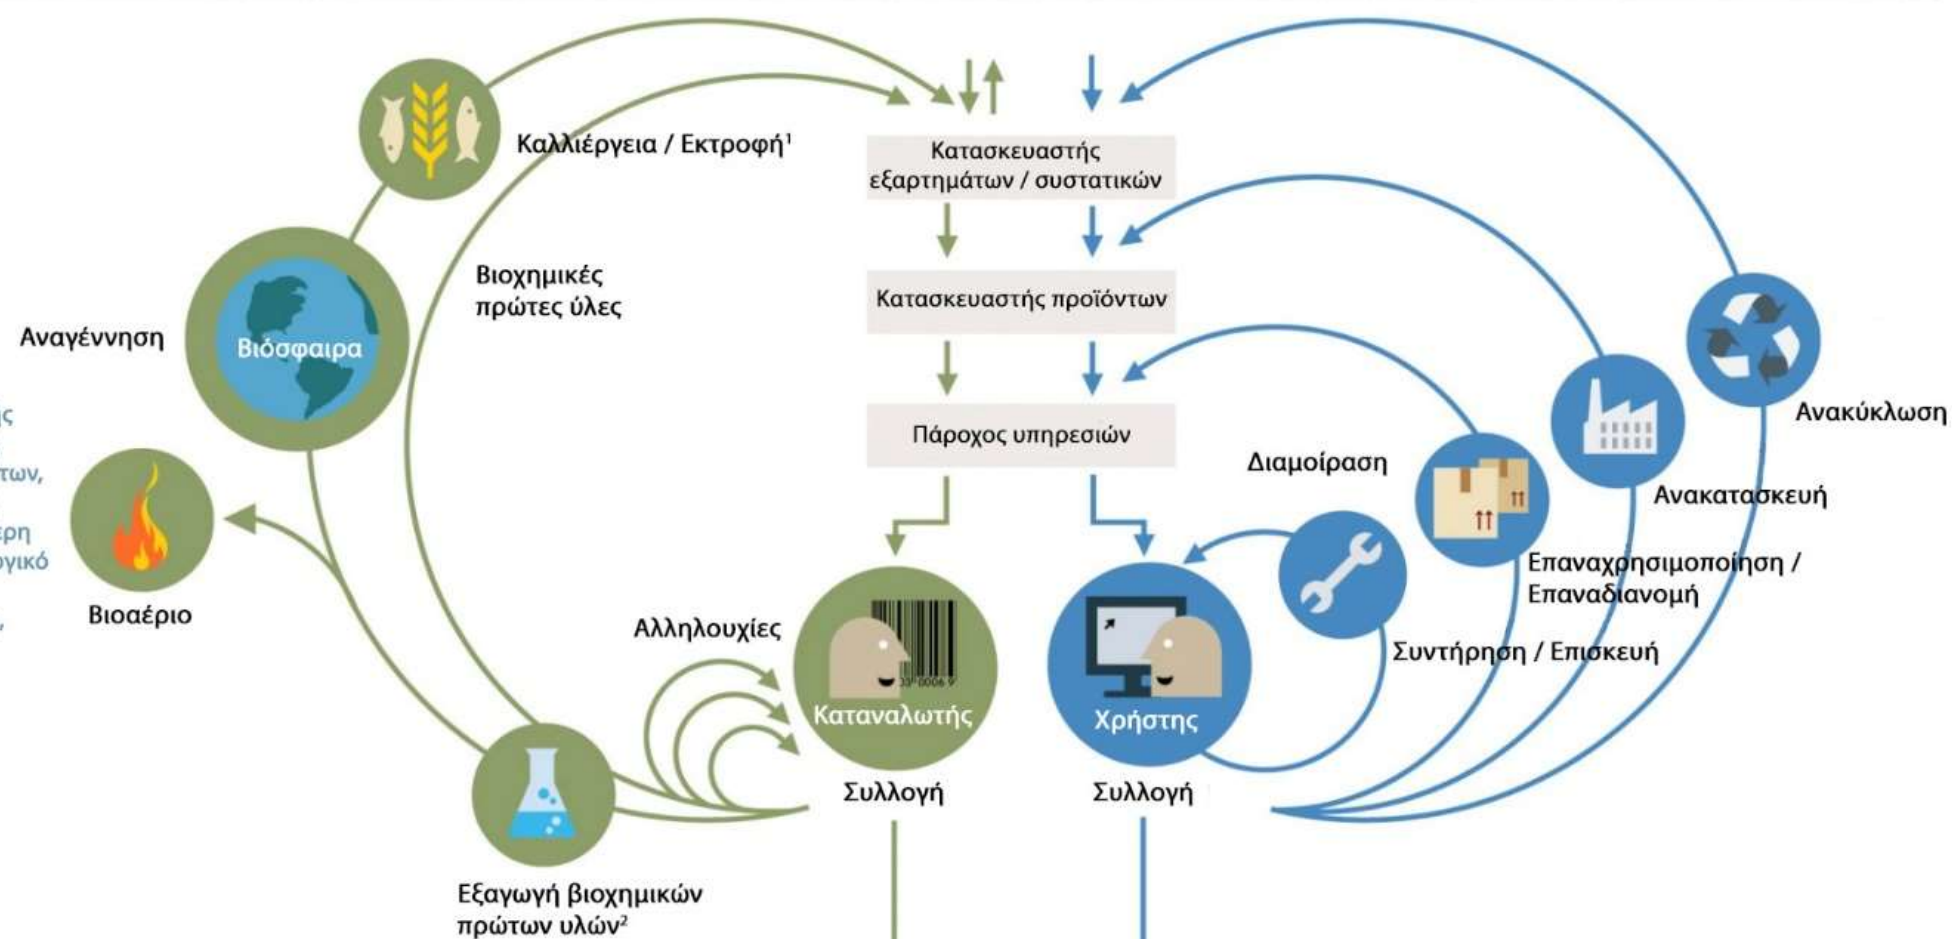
Καλλιέργεια / Εκτροφή$^1$

Κατασκευαστής εξαρτημάτων / συστατικών

Κατασκευαστής προϊόντων

Πάροχος υπηρεσιών

Βιοχημικές πρώτες ύλες

Αναγέννηση

Βιόσφαιρα

Βιοαέριο

Αλληλουχίες

Καταναλωτής

Συλλογή

Εξαγωγή βιοχημικών πρώτων υλών$^2$

Χρήστης

Συλλογή

Διαμοίραση

Συντήρηση / Επισκευή

Επαναχρησιμοποίηση / Επαναδιανομή

Ανακατασκευή

Ανακύκλωση

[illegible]